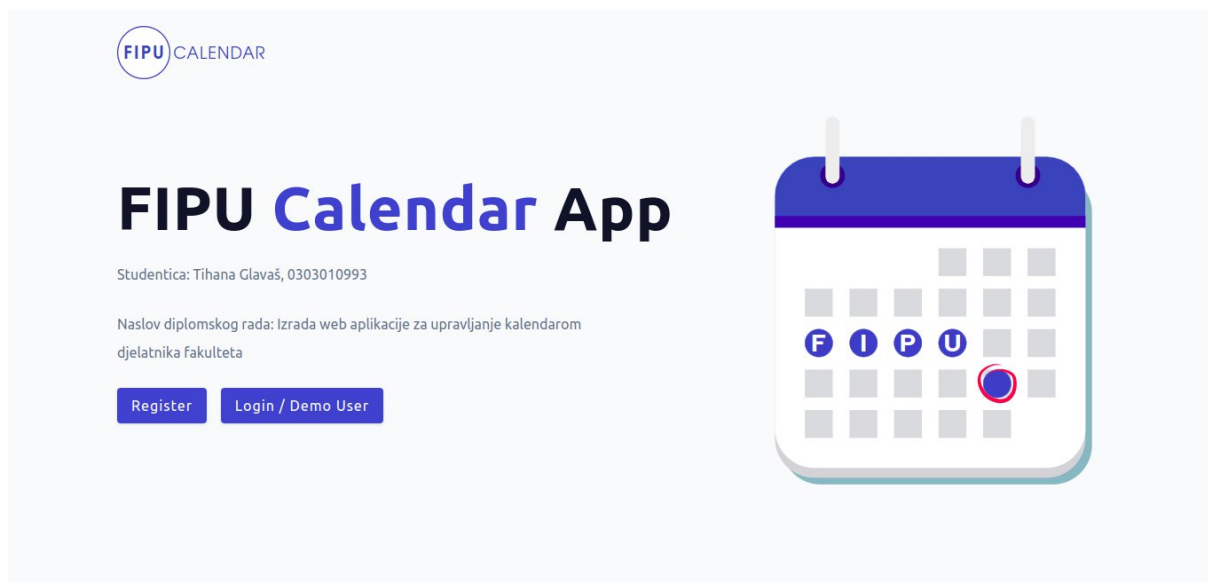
FIPU CALENDAR

FIPU Calendar App

Studentica: Tihana Glavaš, 0303010993

Naslov diplomskog rada: Izrada web aplikacije za upravljanje kalendarom djelatnika fakulteta

Register Login / Demo User

F I P U